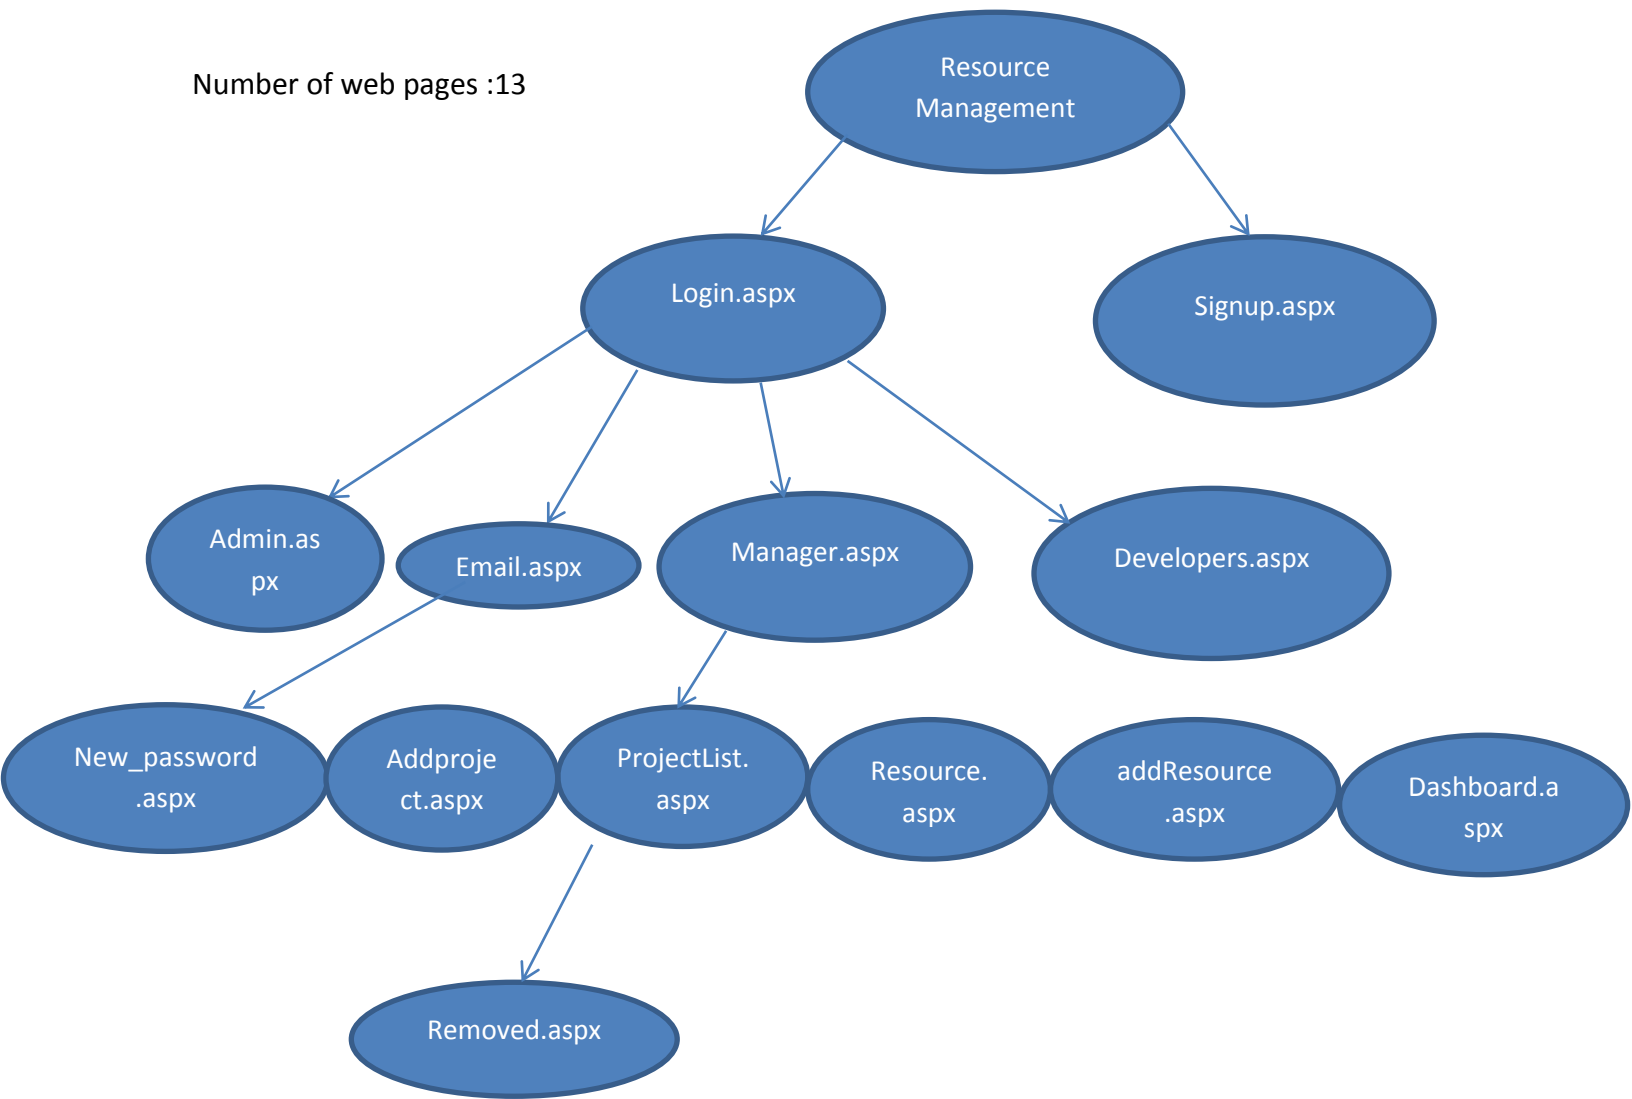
Number of web pages :13

Resource Management

Login.aspx

Signup.aspx

Admin.as px

Email.aspx

Manager.aspx

Developers.aspx

New_password .aspx

Addproje ct.aspx

ProjectList. aspx

Resource. aspx

addResource .aspx

Dashboard.a spx

Removed.aspx